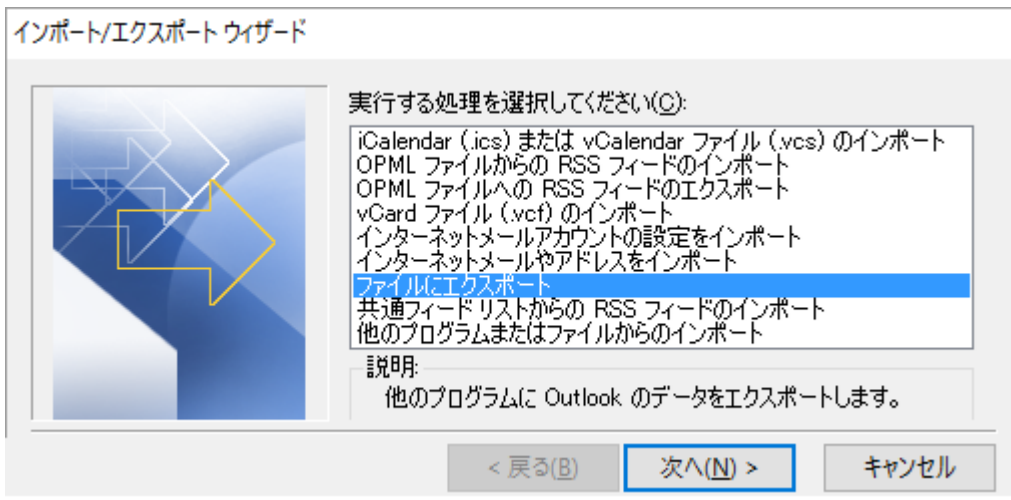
インポート/エクスポート ウィザード

実行する処理を選択してください(C):

iCalendar (.ics) または vCalendar ファイル (.vcs) のインポート
OPML ファイルからの RSS フィードのインポート
OPML ファイルへの RSS フィードのエクスポート
vCard ファイル (.vcf) のインポート
インターネットメールアカウントの設定をインポート
インターネットメールやアドレスをインポート
ファイルにエクスポート
共通フィード リストからの RSS フィードのインポート
他のプログラムまたはファイルからのインポート

説明:
他のプログラムに Outlook のデータをエクスポートします。

< 戻る(B)
次へ(N) >
キャンセル